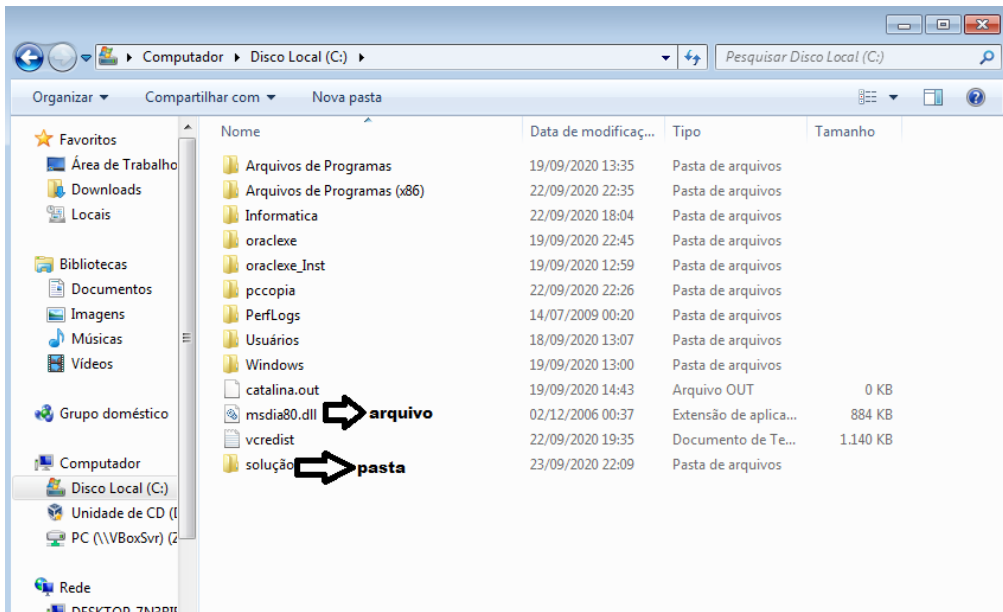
Computador ▸ Disco Local (C:) ▸

Pesquisar Disco Local (C:)

Organizar ▾ Compartilhar com ▾ Nova pasta

Favoritos
Área de Trabalho
Downloads
Locais

Bibliotecas
Documentos
Imagens
Músicas
Vídeos

Grupo doméstico

Computador
Disco Local (C:)
Unidade de CD ([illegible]
PC (\\VBoxSvr) ([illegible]

Rede
DESKTOP-7N3B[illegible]

| Nome | Data de modificaç... | Tipo | Tamanho |
|---|---|---|---|
| Arquivos de Programas | 19/09/2020 13:35 | Pasta de arquivos | |
| Arquivos de Programas (x86) | 22/09/2020 22:35 | Pasta de arquivos | |
| Informatica | 22/09/2020 18:04 | Pasta de arquivos | |
| oraclexe | 19/09/2020 22:45 | Pasta de arquivos | |
| oraclexe_Inst | 19/09/2020 12:59 | Pasta de arquivos | |
| pccopia | 22/09/2020 22:26 | Pasta de arquivos | |
| PerfLogs | 14/07/2009 00:20 | Pasta de arquivos | |
| Usuários | 18/09/2020 13:07 | Pasta de arquivos | |
| Windows | 19/09/2020 13:00 | Pasta de arquivos | |
| catalina.out | 19/09/2020 14:43 | Arquivo OUT | 0 KB |
| msdia80.dll | 02/12/2006 00:37 | Extensão de aplica... | 884 KB |
| vcredist | 22/09/2020 19:35 | Documento de Te... | 1.140 KB |
| solução | 23/09/2020 22:09 | Pasta de arquivos | |

arquivo
pasta